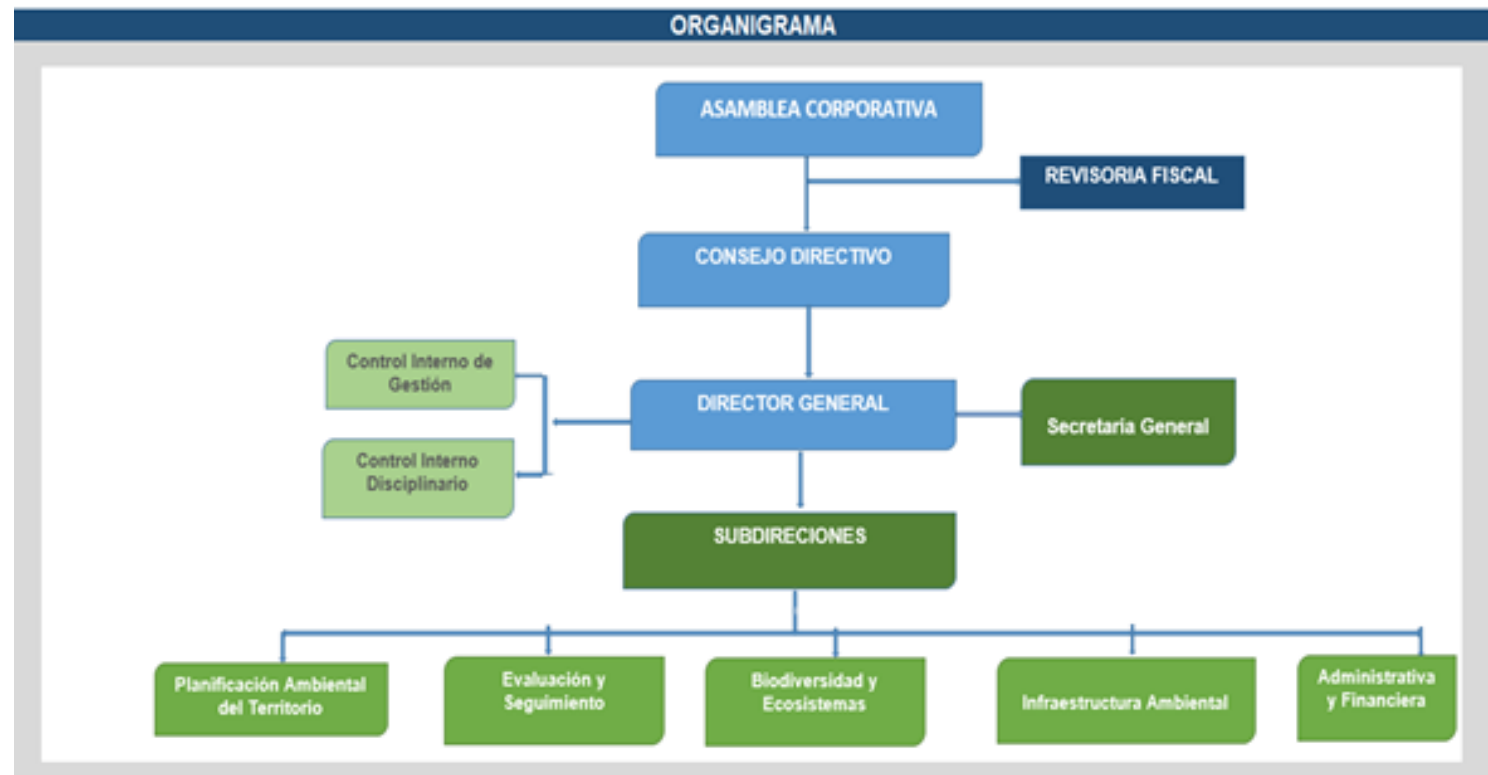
ORGANIGRAMA

ASAMBLEA CORPORATIVA

REVISORIA FISCAL

CONSEJO DIRECTIVO

Control Interno de Gestión

Control Interno Disciplinario

DIRECTOR GENERAL

Secretaria General

SUBDIRECIONES

Planificación Ambiental del Territorio

Evaluación y Seguimiento

Biodiversidad y Ecosistemas

Infraestructura Ambiental

Administrativa y Financiera